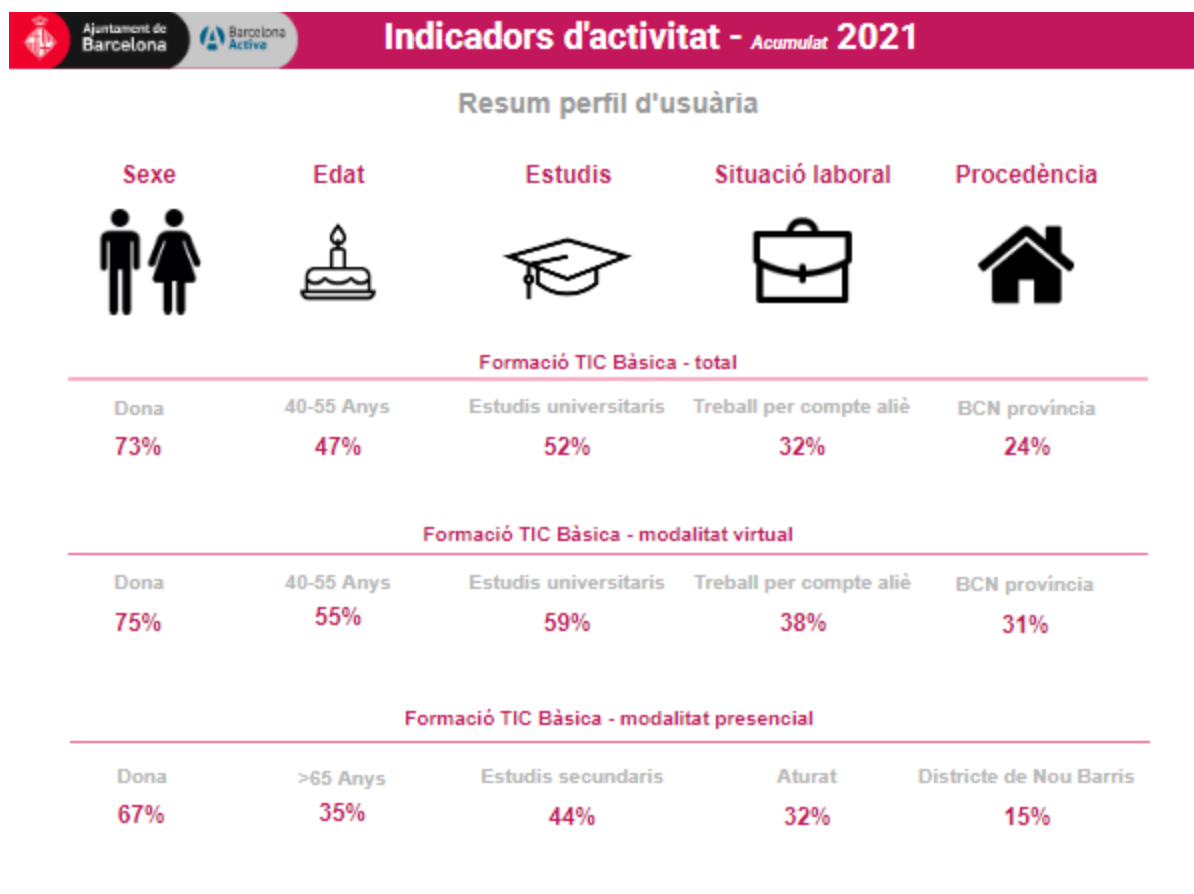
Ajuntament de Barcelona

Barcelona Activa

Indicadors d'activitat - Acumulat 2021

Resum perfil d'usuària

Sexe

Edat

Estudis

Situació laboral

Procedència

Formació TIC Bàsica - total

| Dona | 40-55 Anys | Estudis universitaris | Treball per compte aliè | BCN província |
|---|---|---|---|---|
| 73% | 47% | 52% | 32% | 24% |

Formació TIC Bàsica - modalitat virtual

| Dona | 40-55 Anys | Estudis universitaris | Treball per compte aliè | BCN província |
|---|---|---|---|---|
| 75% | 55% | 59% | 38% | 31% |

Formació TIC Bàsica - modalitat presencial

| Dona | >65 Anys | Estudis secundaris | Aturat | Districte de Nou Barris |
|---|---|---|---|---|
| 67% | 35% | 44% | 32% | 15% |